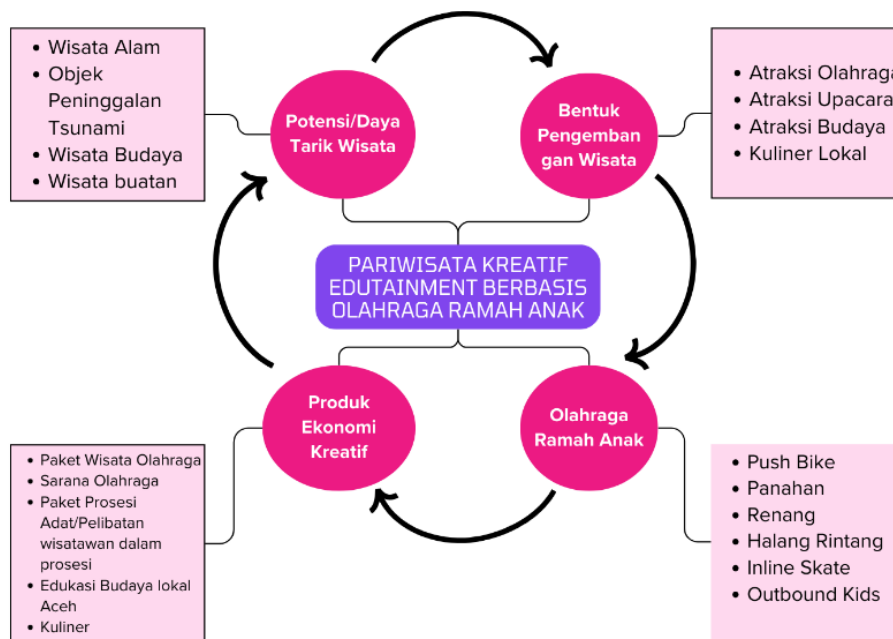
- Wisata Alam
- Objek Peninggalan Tsunami
- Wisata Budaya
- Wisata buatan

Potensi/Daya Tarik Wisata

Bentuk Pengembangan Wisata

- Atraksi Olahraga
- Atraksi Upacara
- Atraksi Budaya
- Kuliner Lokal

PARIWISATA KREATIF EDUTAINMENT BERBASIS OLAHRAGA RAMAH ANAK

Produk Ekonomi Kreatif

Olahraga Ramah Anak

- Paket Wisata Olahraga
- Sarana Olahraga
- Paket Prosesi Adat/Pelibatan wisatawan dalam prosesi
- Edukasi Budaya lokal Aceh
- Kuliner

- Push Bike
- Panahan
- Renang
- Halang Rintang
- Inline Skate
- Outbound Kids